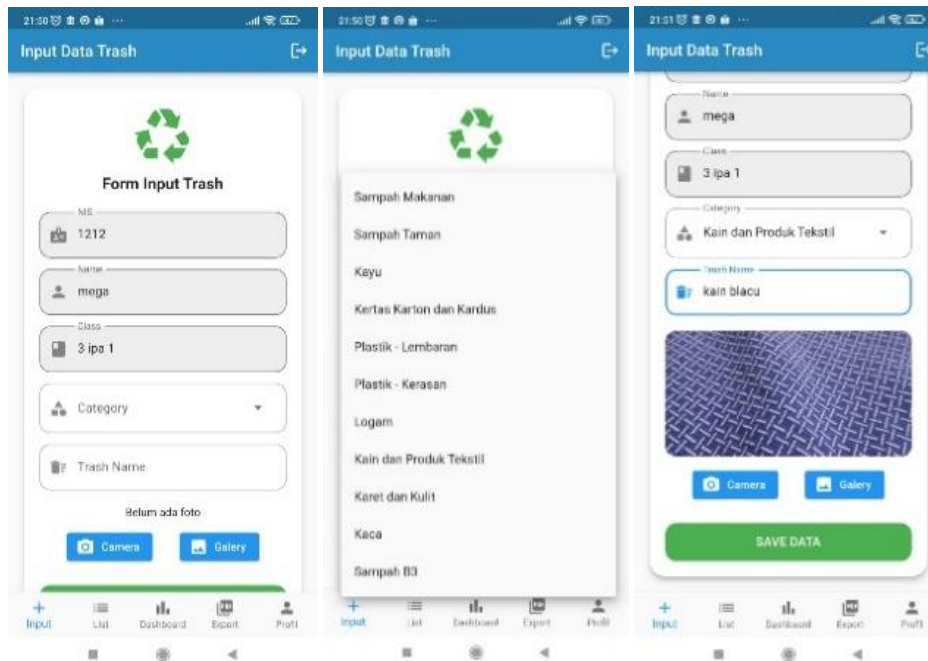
21:50

Input Data Trash

Form Input Trash

NIS
1212

Name
mega

Class
3 ipa 1

Category

Trash Name

Belum ada foto

Camera Galery

Input List Dashboard Export Profil

21:50

Input Data Trash

Sampah Makanan
Sampah Taman
Kayu
Kertas Karton dan Kardus
Plastik - Lembaran
Plastik - Kerasan
Logam
Kain dan Produk Tekstil
Karet dan Kulit
Kaca
Sampah B3

Input List Dashboard Export Profil

21:51

Input Data Trash

Name
mega

Class
3 ipa 1

Category
Kain dan Produk Tekstil

Trash Name
kain blacu

Camera Galery

SAVE DATA

Input List Dashboard Export Profil